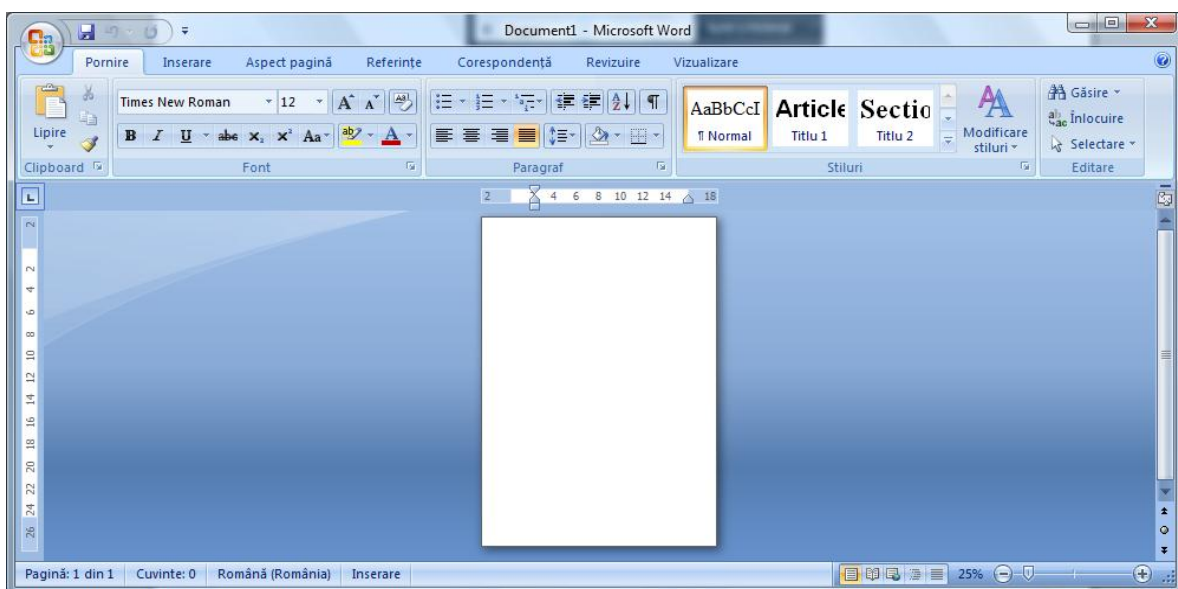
Document1 - Microsoft Word

Pornire Inserare Aspect pagină Referințe Corespondență Revizuire Vizualizare

Lipire
Clipboard

Times New Roman 12
B I U abe $x_2$ $x^2$ Aa
Font

Paragraf

AaBbCcI
¶ Normal
Article
Titlu 1
Sectio
Titlu 2
Modificare stiluri
Stiluri

Găsire
Înlocuire
Selectare
Editare

2 2 4 6 8 10 12 14 18

2 2 4 6 8 10 12 14 16 18 20 22 24 26

Pagină: 1 din 1 Cuvinte: 0 Română (România) Inserare 25%